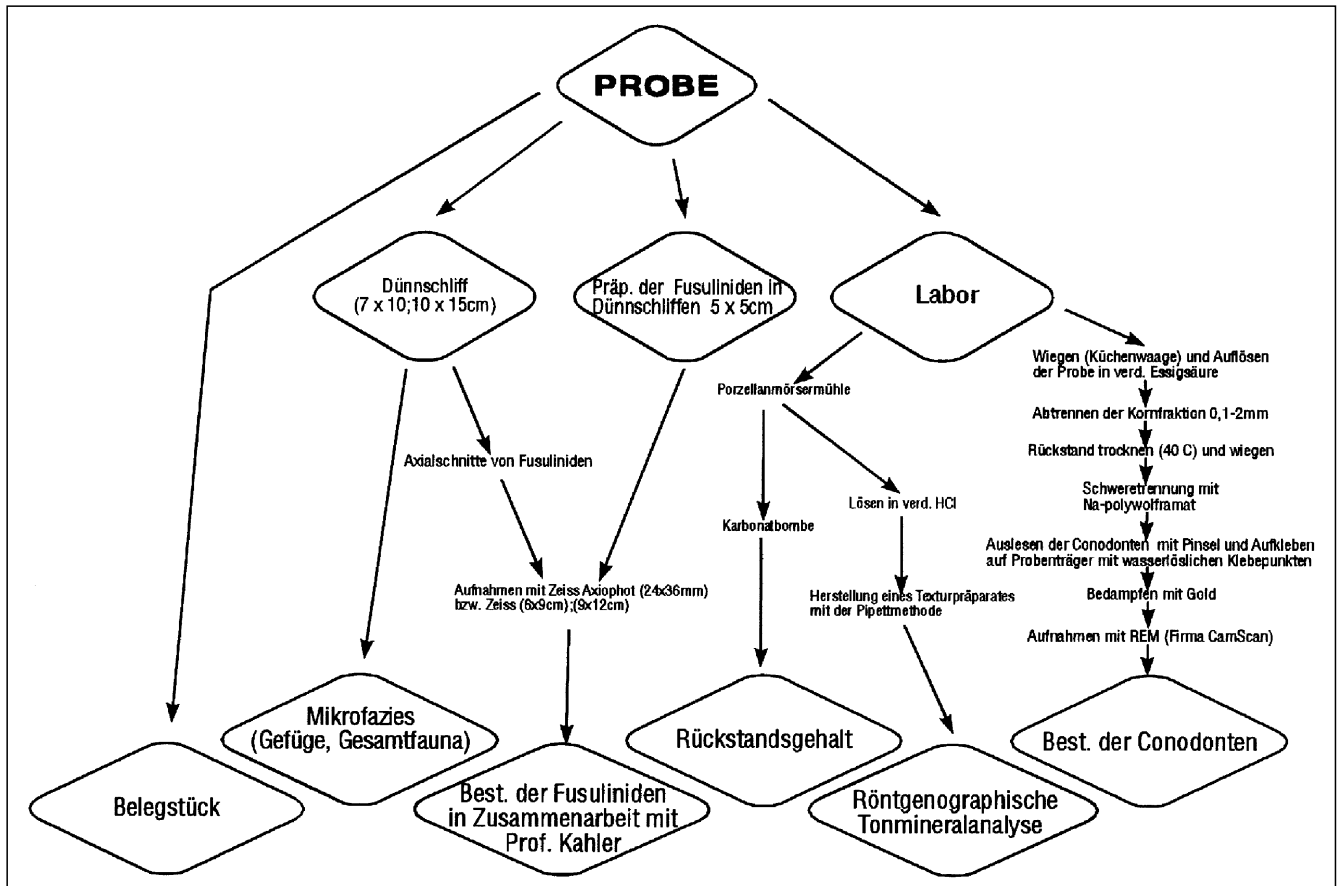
PROBE

Dünnschliff (7 x 10;10 x 15cm)

Präp. der Fusuliniden in Dünnschliffen 5 x 5cm

Labor

Porzellanmörsermühle

Wiegen (Küchenwaage) und Auflösen der Probe in verd. Essigsäure

Abtrennen der Kornfraktion 0,1-2mm

Rückstand trocknen (40 C) und wiegen

Schweretrennung mit Na-polywolframat

Auslesen der Conodonten mit Pinsel und Aufkleben auf Probenträger mit wasserlöslichen Klebepunkten

Bedampfen mit Gold

Aufnahmen mit REM (Firma CamScan)

Axialschnitte von Fusuliniden

Karbonatbombe

Lösen in verd. HCl

Aufnahmen mit Zeiss Axiophot (24x36mm) bzw. Zeiss (6x9cm);(9x12cm)

Herstellung eines Texturpräparates mit der Pipettmethode

Mikrofazies (Gefüge, Gesamtfauna)

Rückstandsgehalt

Best. der Conodonten

Belegstück

Best. der Fusuliniden in Zusammenarbeit mit Prof. Kahler

Röntgenographische Tonmineralanalyse